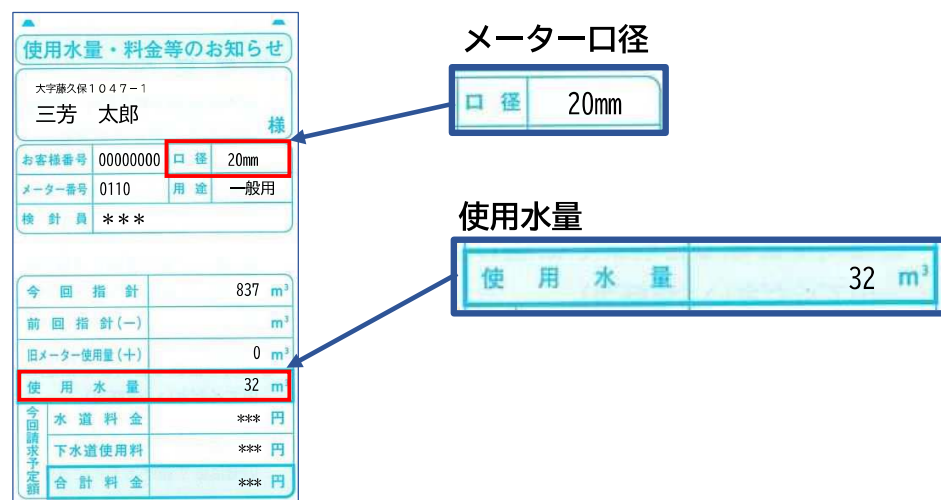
使用水量・料金等のお知らせ

大字藤久保１０４７−１
三芳　太郎
様

| お客様番号 | 00000000 | 口径 | 20mm |
|---|---|---|---|
| メーター番号 | 0110 | 用途 | 一般用 |
| 検針員 | ＊＊＊ | | |

| 今回指針 | 837 $m^3$ |
|---|---|
| 前回指針(−) | $m^3$ |
| 旧メーター使用量(＋) | 0 $m^3$ |
| 使用水量 | 32 $m^3$ |

| 今回請求予定額 | 水道料金 | ＊＊＊ 円 |
|---|---|---|
| | 下水道使用料 | ＊＊＊ 円 |
| | 合計料金 | ＊＊＊ 円 |

メーター口径

| 口径 | 20mm |
|---|---|

使用水量

| 使用水量 | 32 $m^3$ |
|---|---|